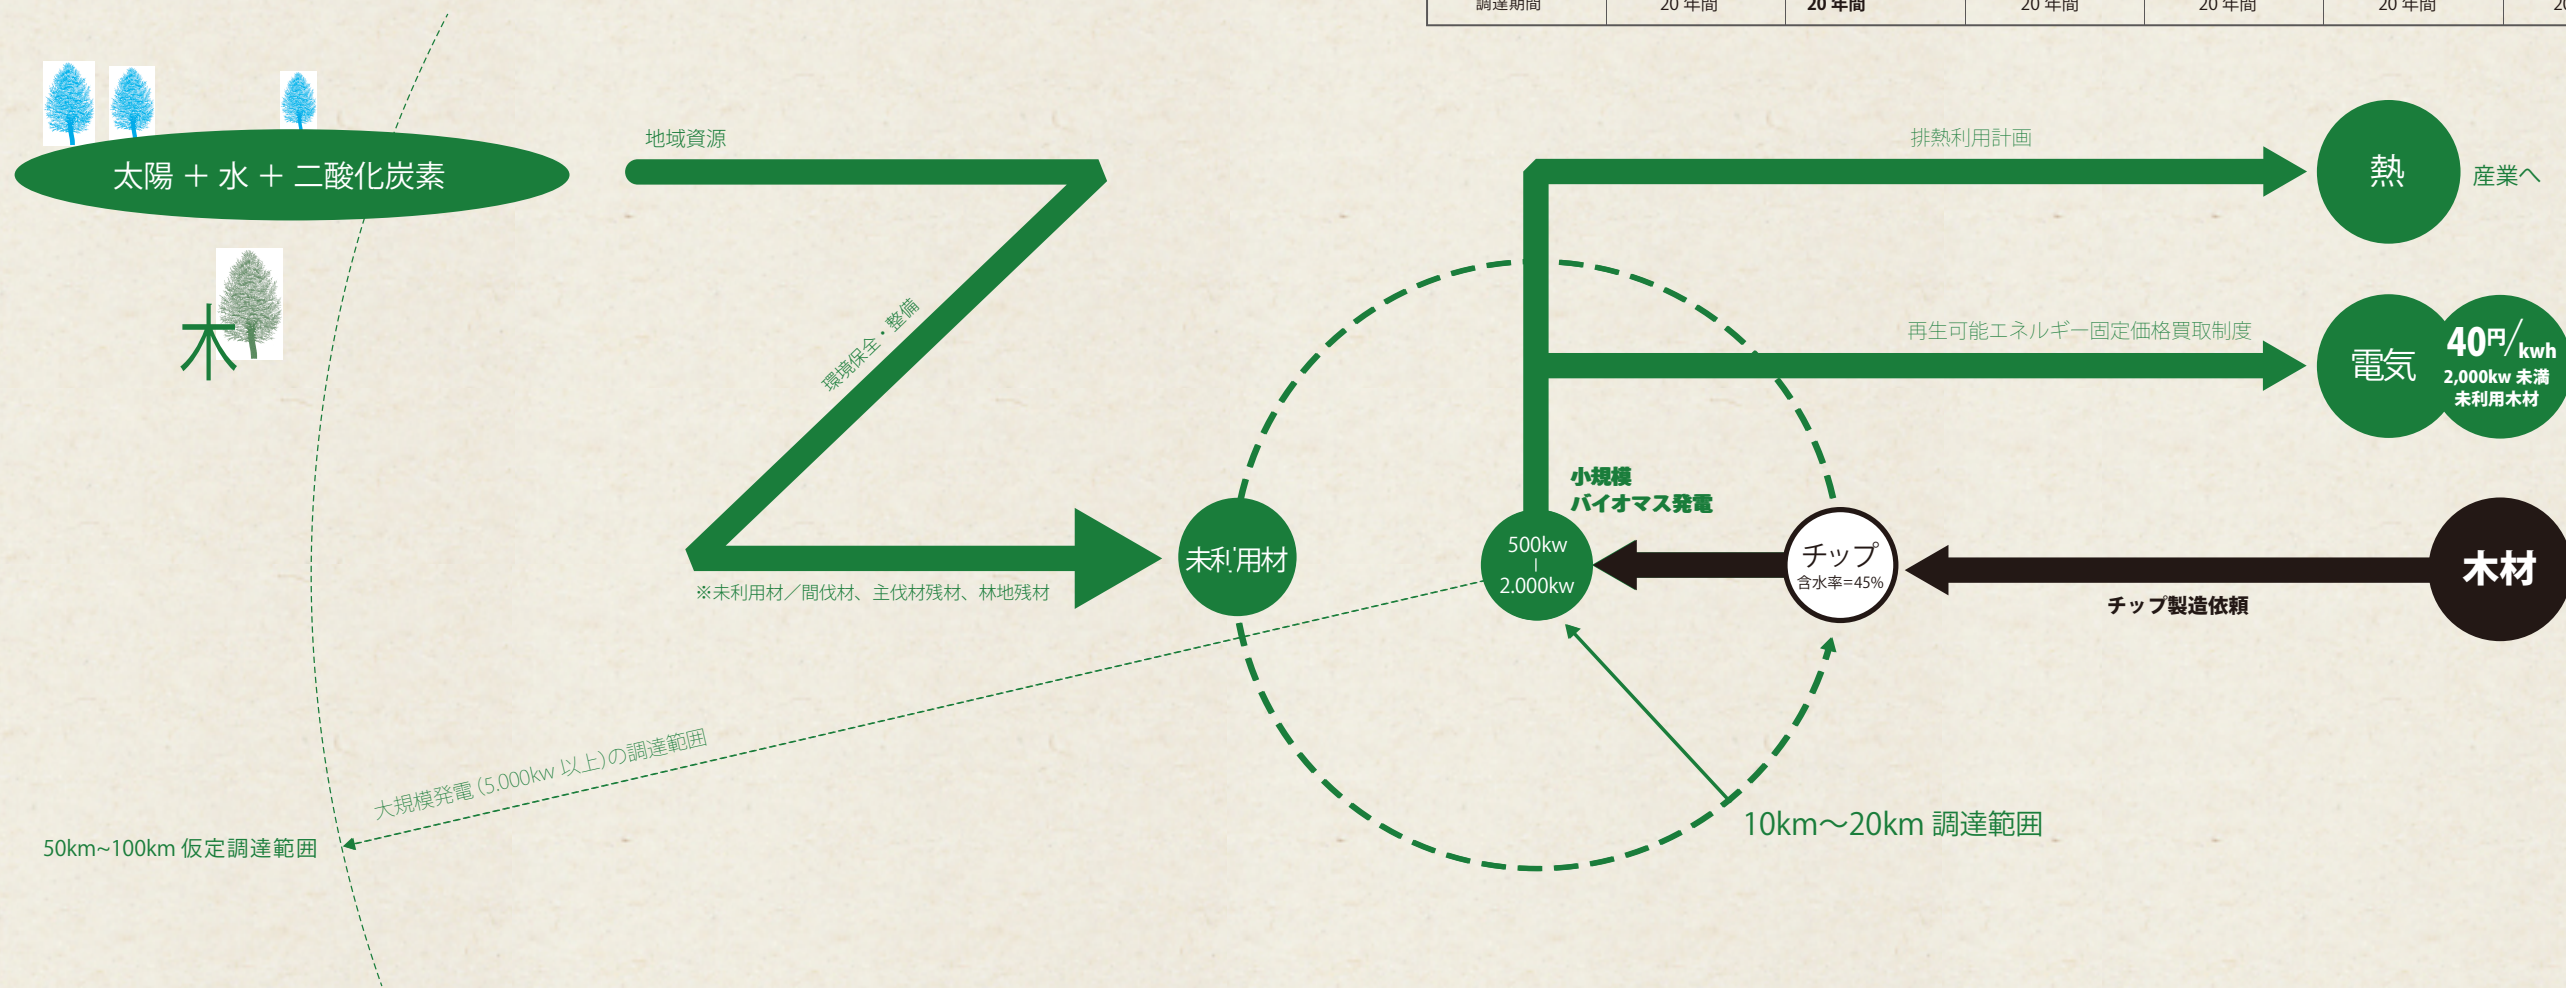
| 調達期間 | 20 年間 | 20 年間 | 20 年間 | 20 年間 | 20 年間 | 20 |
|---|---|---|---|---|---|---|

太陽 ＋ 水 ＋ 二酸化炭素

木

地域資源

環境保全・整備

※未利用材／間伐材、主伐材残材、林地残材

未利用材

排熱利用計画

熱

産業へ

再生可能エネルギー固定価格買取制度

電気

40円/kwh
2,000kw 未満
未利用木材

小規模
バイオマス発電

500kw
|
2.000kw

チップ
含水率=45%

チップ製造依頼

木材

大規模発電（5.000kw 以上）の調達範囲

50km~100km 仮定調達範囲

10km〜20km 調達範囲